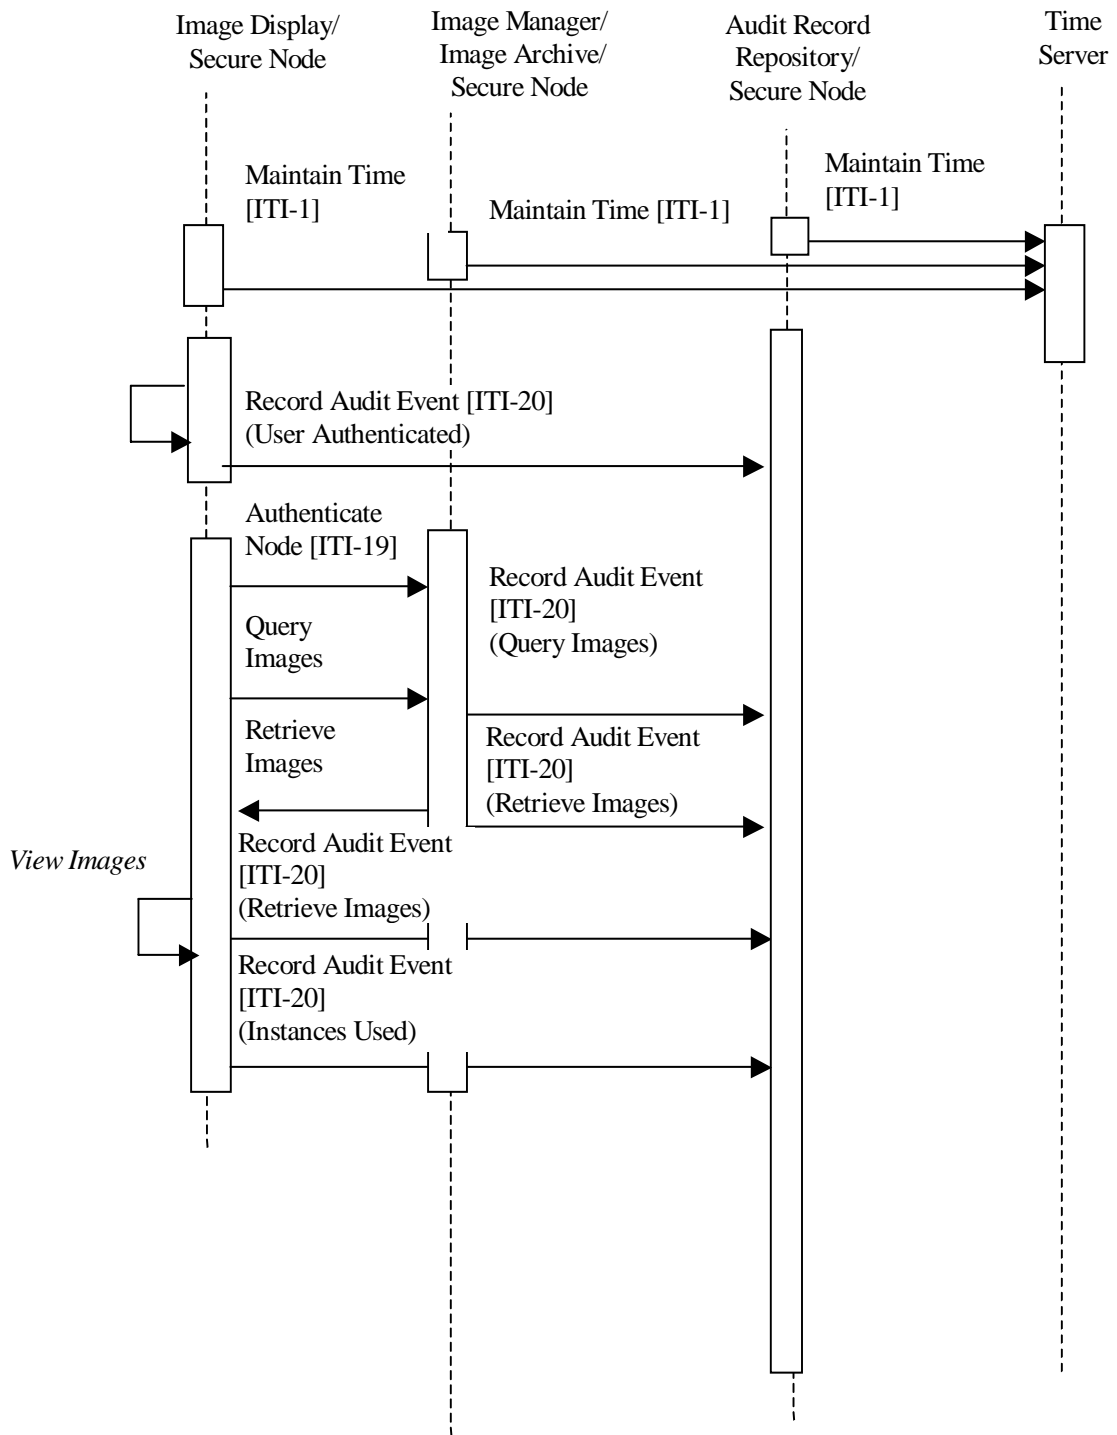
Image Display/ Secure Node

Image Manager/ Image Archive/ Secure Node

Audit Record Repository/ Secure Node

Time Server

Maintain Time [ITI-1]

Maintain Time [ITI-1]

Maintain Time [ITI-1]

Record Audit Event [ITI-20] (User Authenticated)

Authenticate Node [ITI-19]

Record Audit Event [ITI-20] (Query Images)

Query Images

Retrieve Images

Record Audit Event [ITI-20] (Retrieve Images)

View Images

Record Audit Event [ITI-20] (Retrieve Images)

Record Audit Event [ITI-20] (Instances Used)